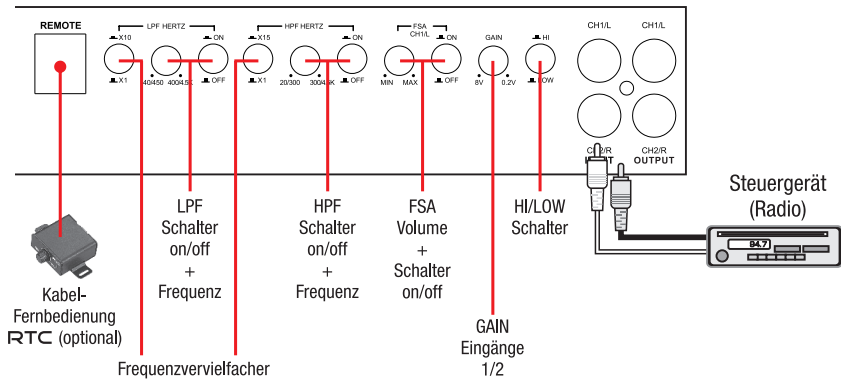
REMOTE

LPF HERTZ
X10
X1
40/450
400/4.5K
ON
OFF

HPF HERTZ
X15
X1
20/300
300/4.5K
ON
OFF

FSA
CH1/L
MIN
MAX
ON
OFF

GAIN
8V
0.2V

HI
LOW

CH1/L
CH1/L
CH2/R
INPUT
CH2/R
OUTPUT

84.7

Kabel-
Fernbedienung
RTC (optional)

LPF
Schalter
on/off
+
Frequenz

HPF
Schalter
on/off
+
Frequenz

FSA
Volume
+
Schalter
on/off

HI/LOW
Schalter

Steuergerät
(Radio)

GAIN
Eingänge
1/2

Frequenzvervielfacher